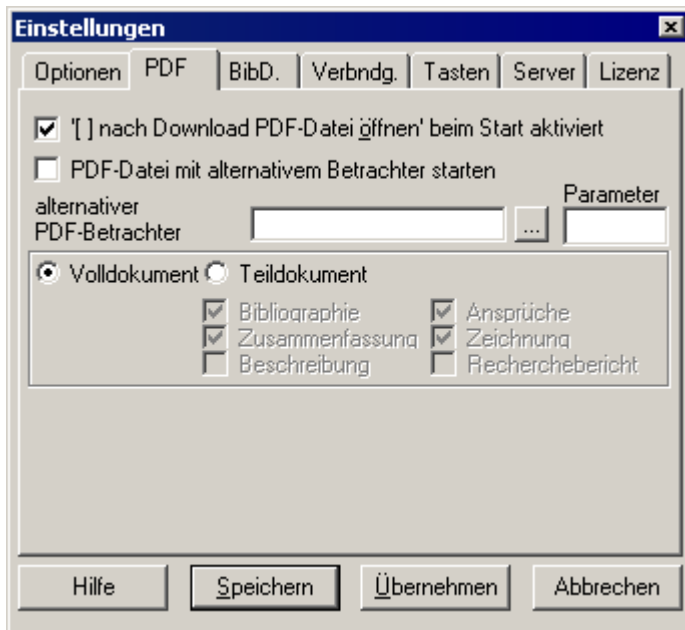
Einstellungen

Optionen | PDF | BibD. | Verbndg. | Tasten | Server | Lizenz

'[ ] nach Download PDF-Datei öffnen' beim Start aktiviert

PDF-Datei mit alternativem Betrachter starten

alternativer PDF-Betrachter ... Parameter

Volldokument Teildokument

Bibliographie Ansprüche
Zusammenfassung Zeichnung
Beschreibung Recherchebericht

Hilfe | Speichern | Übernehmen | Abbrechen